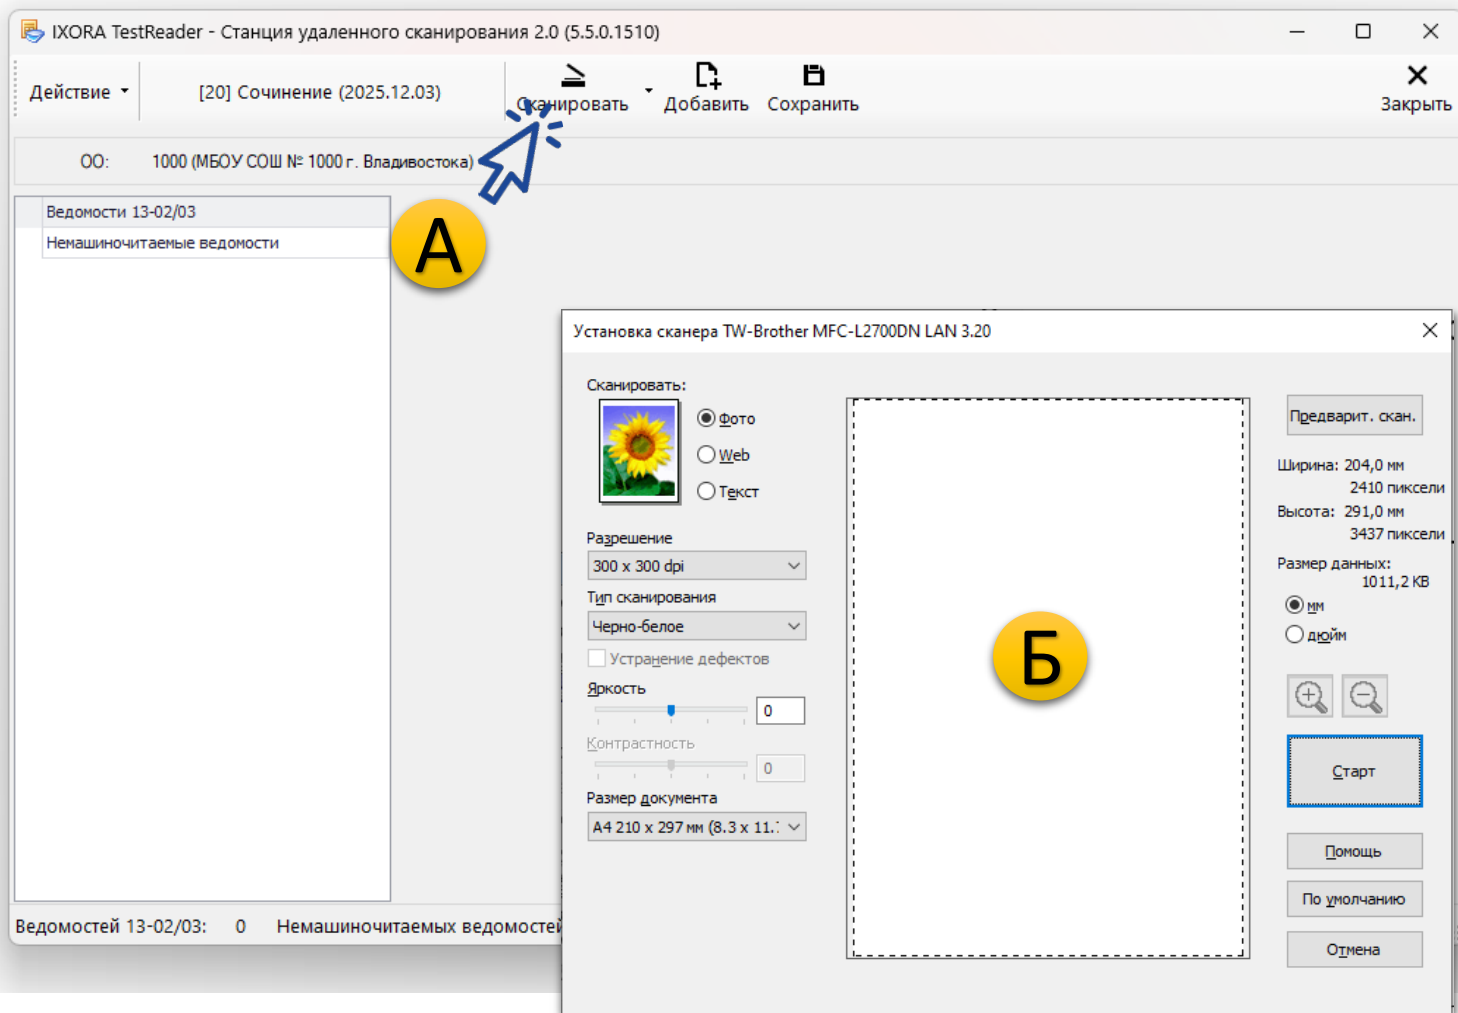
IXORA TestReader - Станция удаленного сканирования 2.0 (5.5.0.1510)

Действие

[20] Сочинение (2025.12.03)

Сканировать

Добавить

Сохранить

Закрыть

ОО: 1000 (МБОУ СОШ № 1000 г. Владивостока)

Ведомости 13-02/03

Немашиночитаемые ведомости

А

Ведомостей 13-02/03: 0 Немашиночитаемых ведомостей

Установка сканера TW-Brother MFC-L2700DN LAN 3.20

Сканировать:

Фото

Web

Текст

Разрешение

300 x 300 dpi

Тип сканирования

Черно-белое

Устранение дефектов

Яркость

0

Контрастность

0

Размер документа

A4 210 x 297 мм (8.3 x 11.

Б

Предварит. скан.

Ширина: 204,0 мм
2410 пиксели

Высота: 291,0 мм
3437 пиксели

Размер данных:
1011,2 KB

мм

дюйм

Старт

Помощь

По умолчанию

Отмена